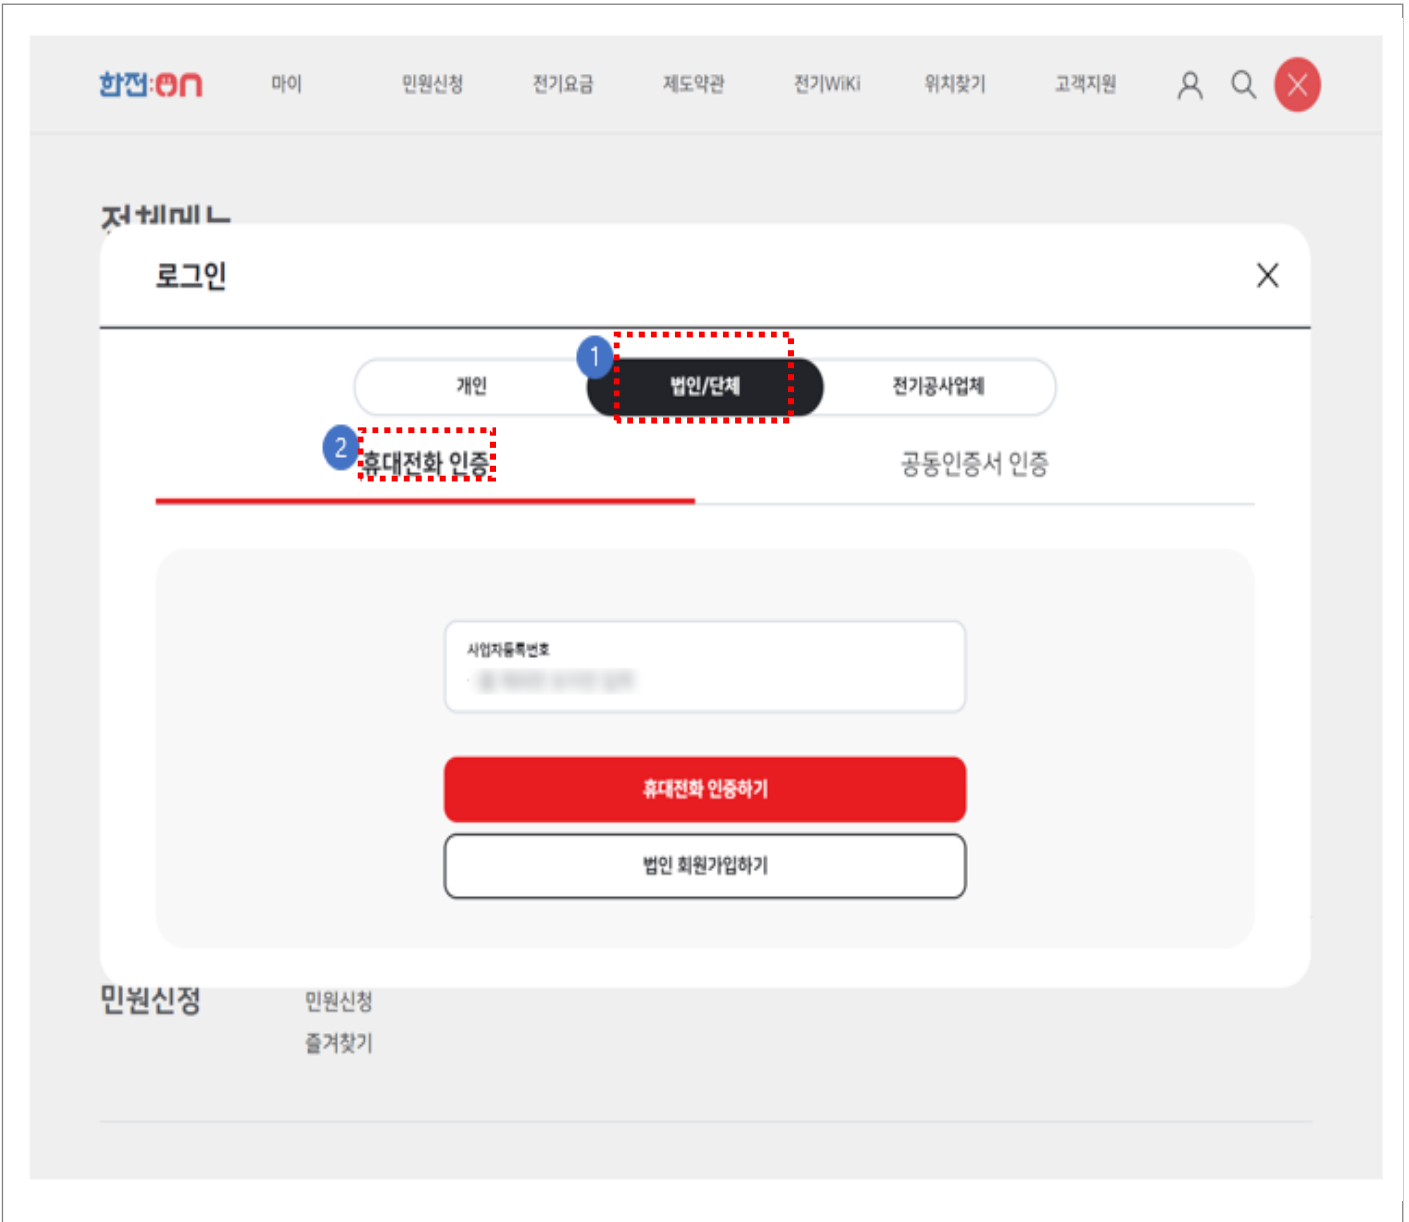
한전:ON 마이 민원신청 전기요금 제도약관 전기WiKi 위치찾기 고객지원

전체메뉴

로그인

개인
1
법인/단체
전기공사업체

2
휴대전화 인증
공동인증서 인증

사업자등록번호
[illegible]

휴대전화 인증하기

법인 회원가입하기

민원신청
민원신청
즐겨찾기